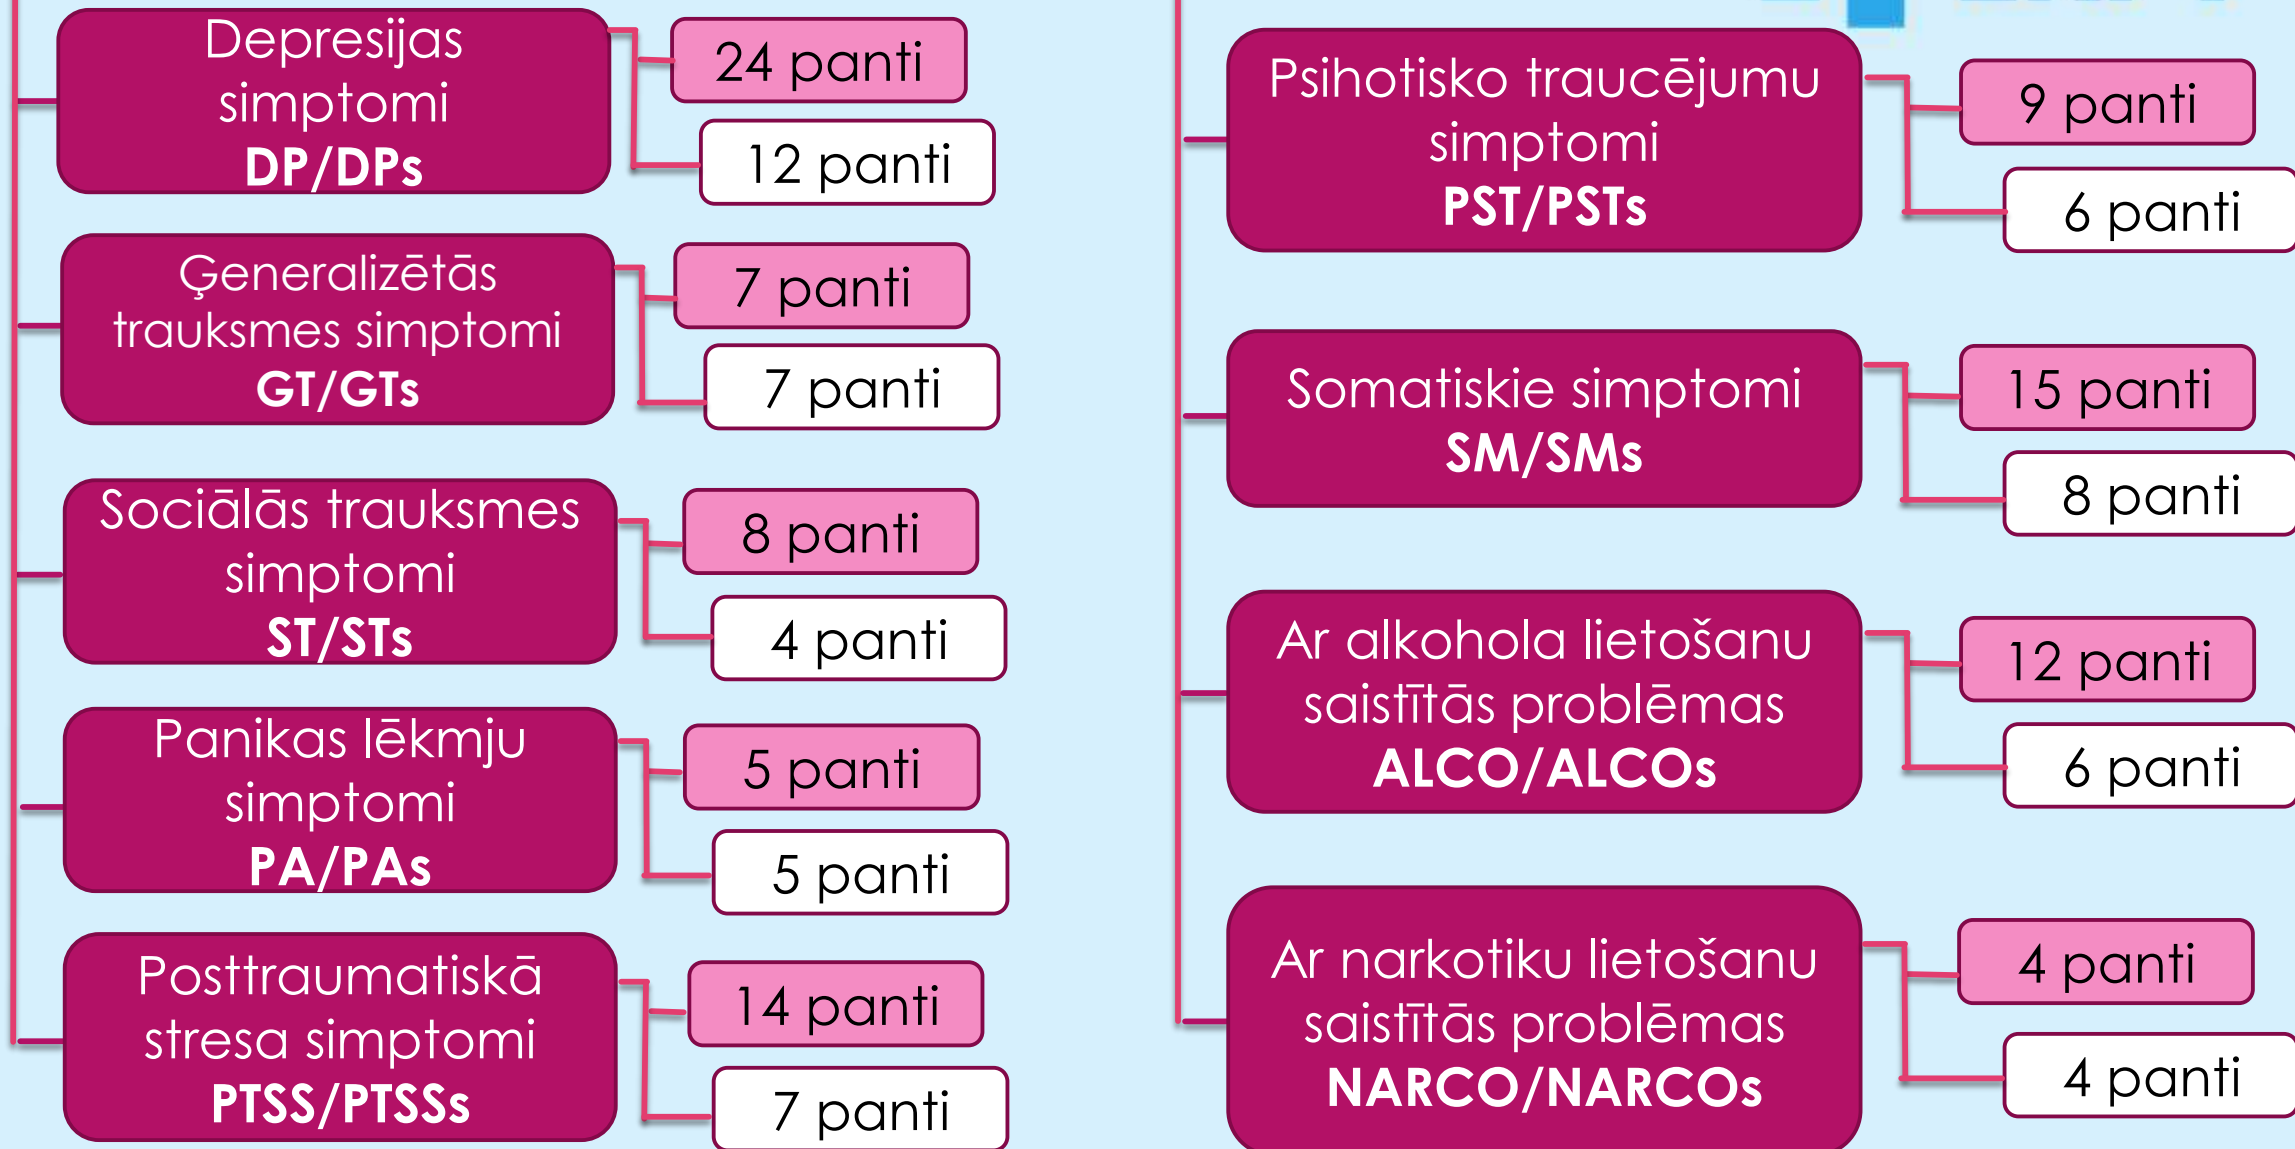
Depresijas simptomi
DP/DPs

24 panti

12 panti

Ģeneralizētās trauksmes simptomi
GT/GTs

7 panti

7 panti

Sociālās trauksmes simptomi
ST/STs

8 panti

4 panti

Panikas lēkmju simptomi
PA/PAs

5 panti

5 panti

Posttraumatiskā stresa simptomi
PTSS/PTSSs

14 panti

7 panti

Psihotisko traucējumu simptomi
PST/PSTs

9 panti

6 panti

Somatiskie simptomi
SM/SMs

15 panti

8 panti

Ar alkohola lietošanu saistītās problēmas
ALCO/ALCOs

12 panti

6 panti

Ar narkotiku lietošanu saistītās problēmas
NARCO/NARCOs

4 panti

4 panti